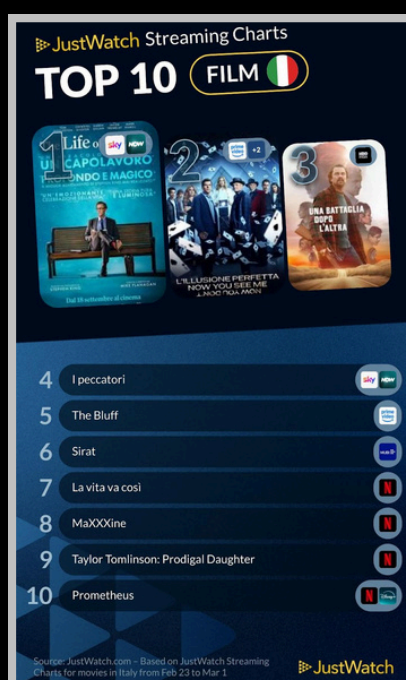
JustWatch Streaming Charts
TOP 10 FILM

1
Life of
sky NOW
UN CAPOLAVORO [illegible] ONDO E MAGICO
Dal 18 settembre al cinema

2
+2
L'ILLUSIONE PERFETTA
NOW YOU SEE ME

3
UNA BATTAGLIA DOPO L'ALTRA

4 I peccatori
5 The Bluff
6 Sirat
7 La vita va così
8 MaXXXine
9 Taylor Tomlinson: Prodigal Daughter
10 Prometheus

Source: JustWatch.com – Based on JustWatch Streaming Charts for movies in Italy from Feb 23 to Mar 1
JustWatch